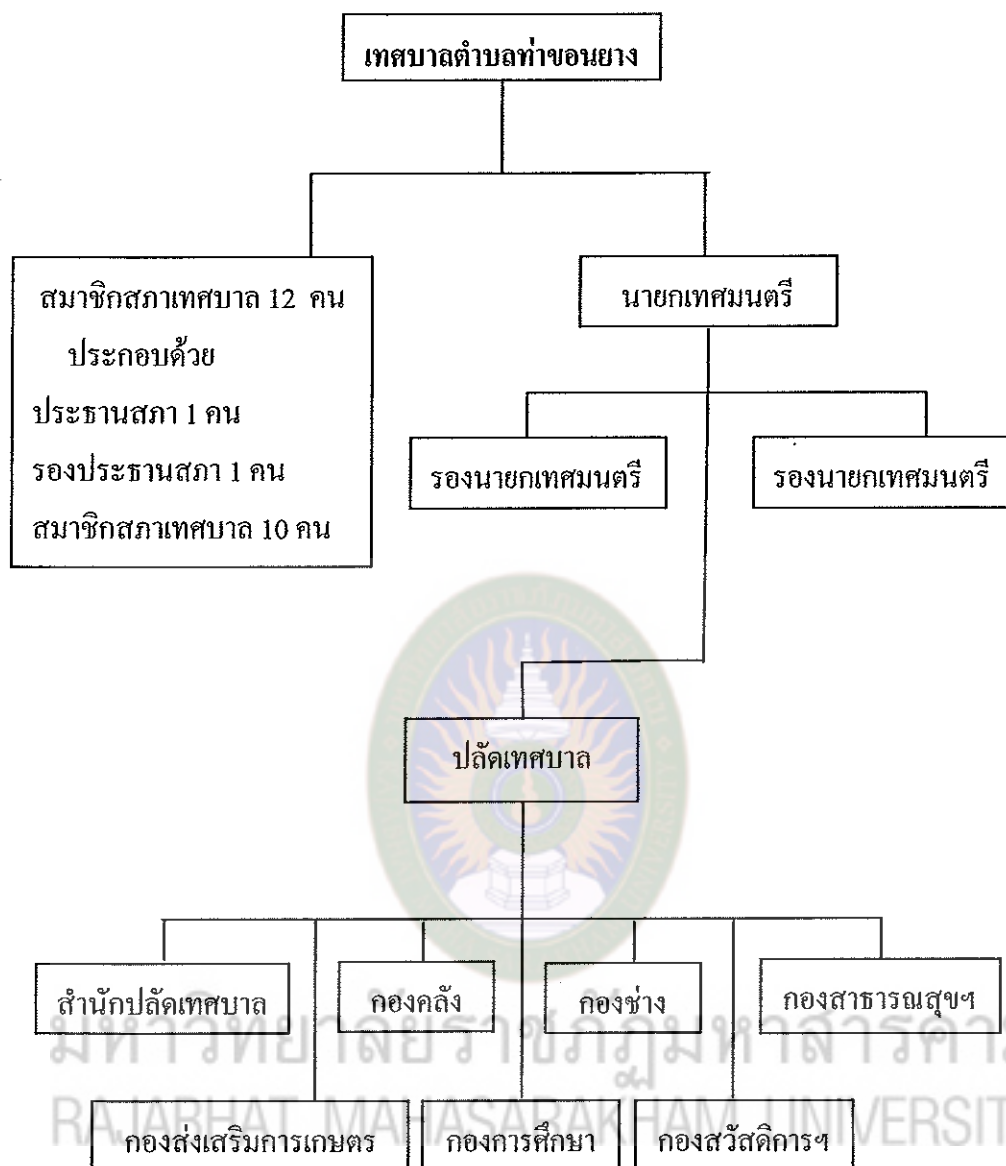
เทศบาลตำบลท่าขอนยาง

สมาชิกสภาเทศบาล 12 คน ประกอบด้วย
ประธานสภา 1 คน
รองประธานสภา 1 คน
สมาชิกสภาเทศบาล 10 คน

นายกเทศมนตรี

รองนายกเทศมนตรี

รองนายกเทศมนตรี

ปลัดเทศบาล

สำนักปลัดเทศบาล

กองคลัง

กองช่าง

กองสาธารณสุขฯ

กองส่งเสริมการเกษตร

กองการศึกษา

กองสวัสดิการฯ

มหาวิทยาลัยราชภัฏมหาสารคาม
RAJABHAT MAHASARAKHAM UNIVERSITY